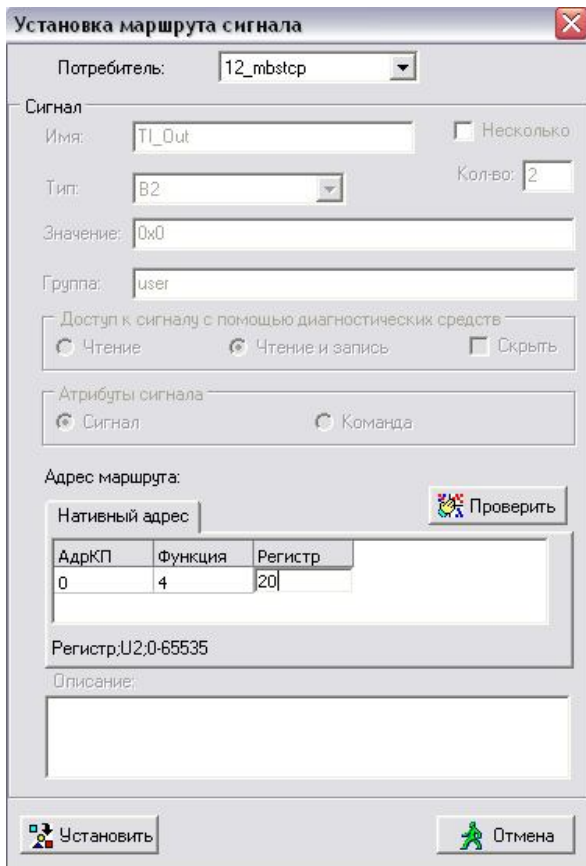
Установка маршрута сигнала

Потребитель: 12_mbstcp

Сигнал
Имя: TI_Out
Несколько
Кол-во: 2
Тип: B2
Значение: 0x0
Группа: user

Доступ к сигналу с помощью диагностических средств
Чтение
Чтение и запись
Скрыть

Атрибуты сигнала
Сигнал
Команда

Адрес маршрута:
Нативный адрес
Проверить

| АдрКП | Функция | Регистр |
|---|---|---|
| 0 | 4 | 20 |

Регистр;U2;0-65535
Описание:

Установить
Отмена